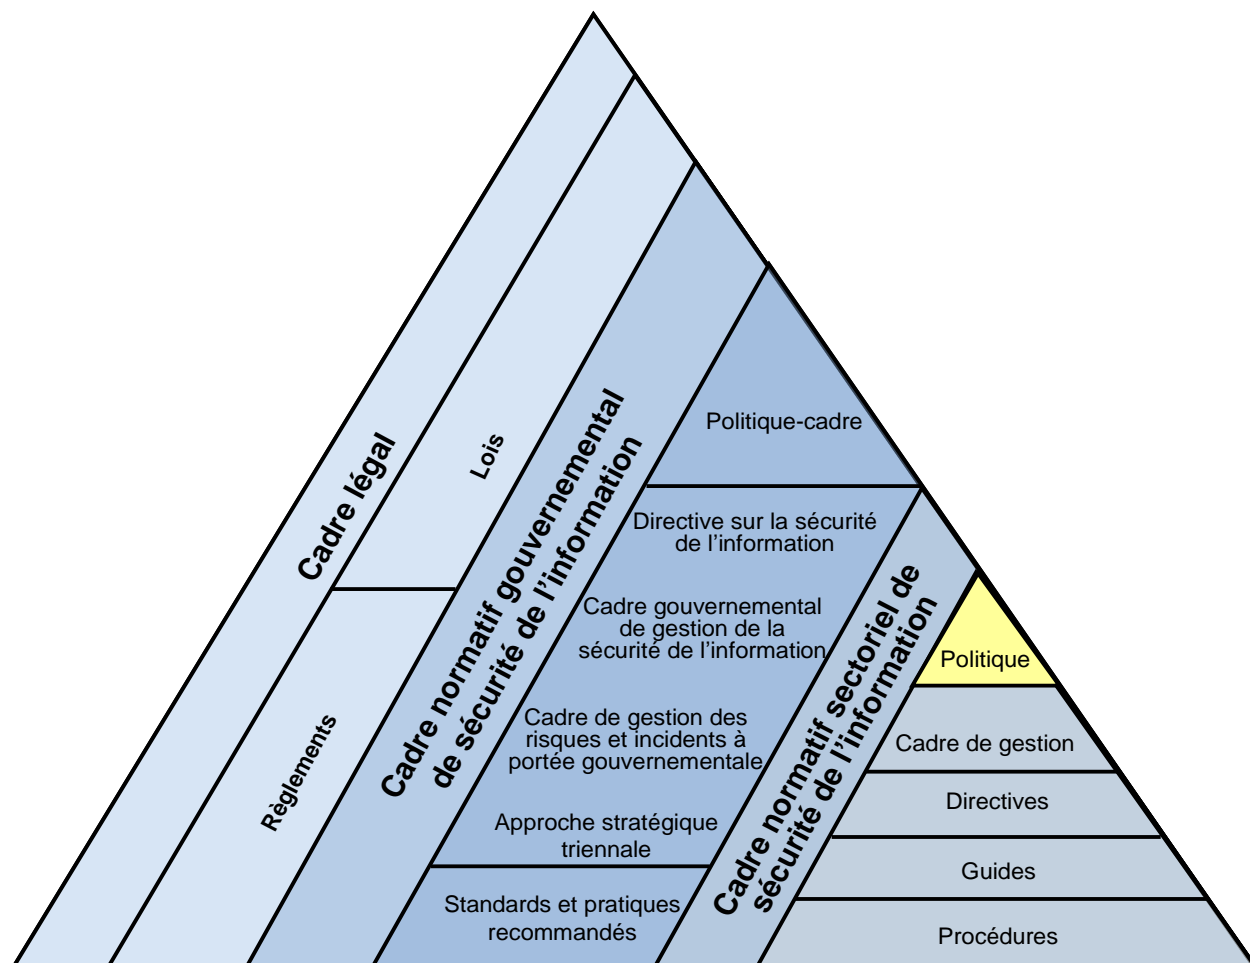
Cadre légal

Lois

Règlements

Cadre normatif gouvernemental de sécurité de l'information

Politique-cadre

Directive sur la sécurité de l'information

Cadre gouvernemental de gestion de la sécurité de l'information

Cadre de gestion des risques et incidents à portée gouvernementale

Approche stratégique triennale

Standards et pratiques recommandés

Cadre normatif sectoriel de sécurité de l'information

Politique

Cadre de gestion

Directives

Guides

Procédures